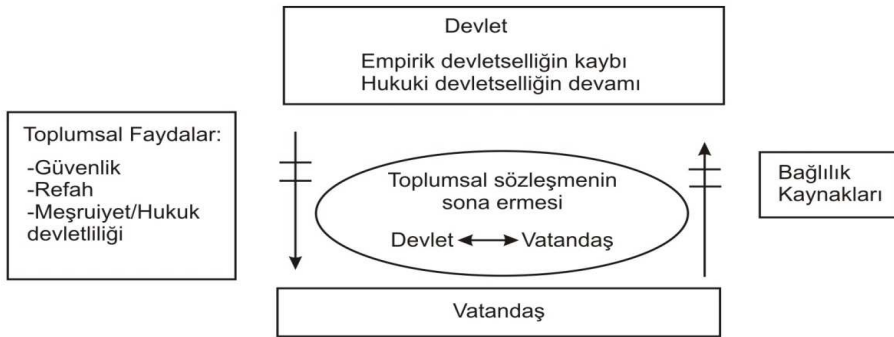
Devlet

Empirik devletselliğin kaybı
Hukuki devletselliğin devamı

Toplumsal Faydalar:
-Güvenlik
-Refah
-Meşruiyet/Hukuk devletliliği

Toplumsal sözleşmenin sona ermesi

Devlet ⟷ Vatandaş

Bağlılık Kaynakları

Vatandaş